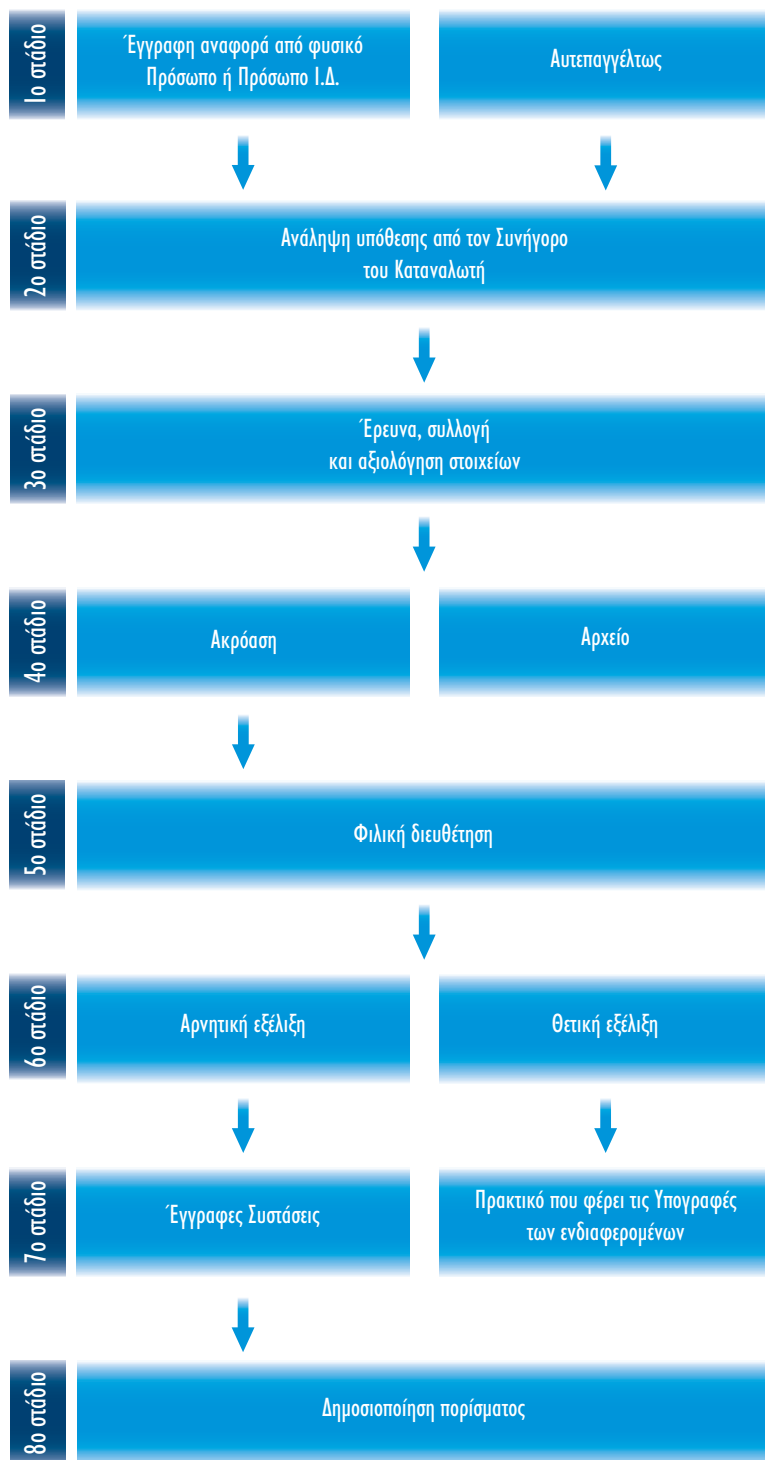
1ο στάδιο

Έγγραφη αναφορά από φυσικό Πρόσωπο ή Πρόσωπο Ι.Δ.

Αυτεπαγγέλτως

2ο στάδιο

Ανάληψη υπόθεσης από τον Συνήγορο του Καταναλωτή

3ο στάδιο

Έρευνα, συλλογή και αξιολόγηση στοιχείων

4ο στάδιο

Ακρόαση

Αρχείο

5ο στάδιο

Φιλική διευθέτηση

6ο στάδιο

Αρνητική εξέλιξη

Θετική εξέλιξη

7ο στάδιο

Έγγραφες Συστάσεις

Πρακτικό που φέρει τις Υπογραφές των ενδιαφερομένων

8ο στάδιο

Δημοσιοποίηση πορίσματος